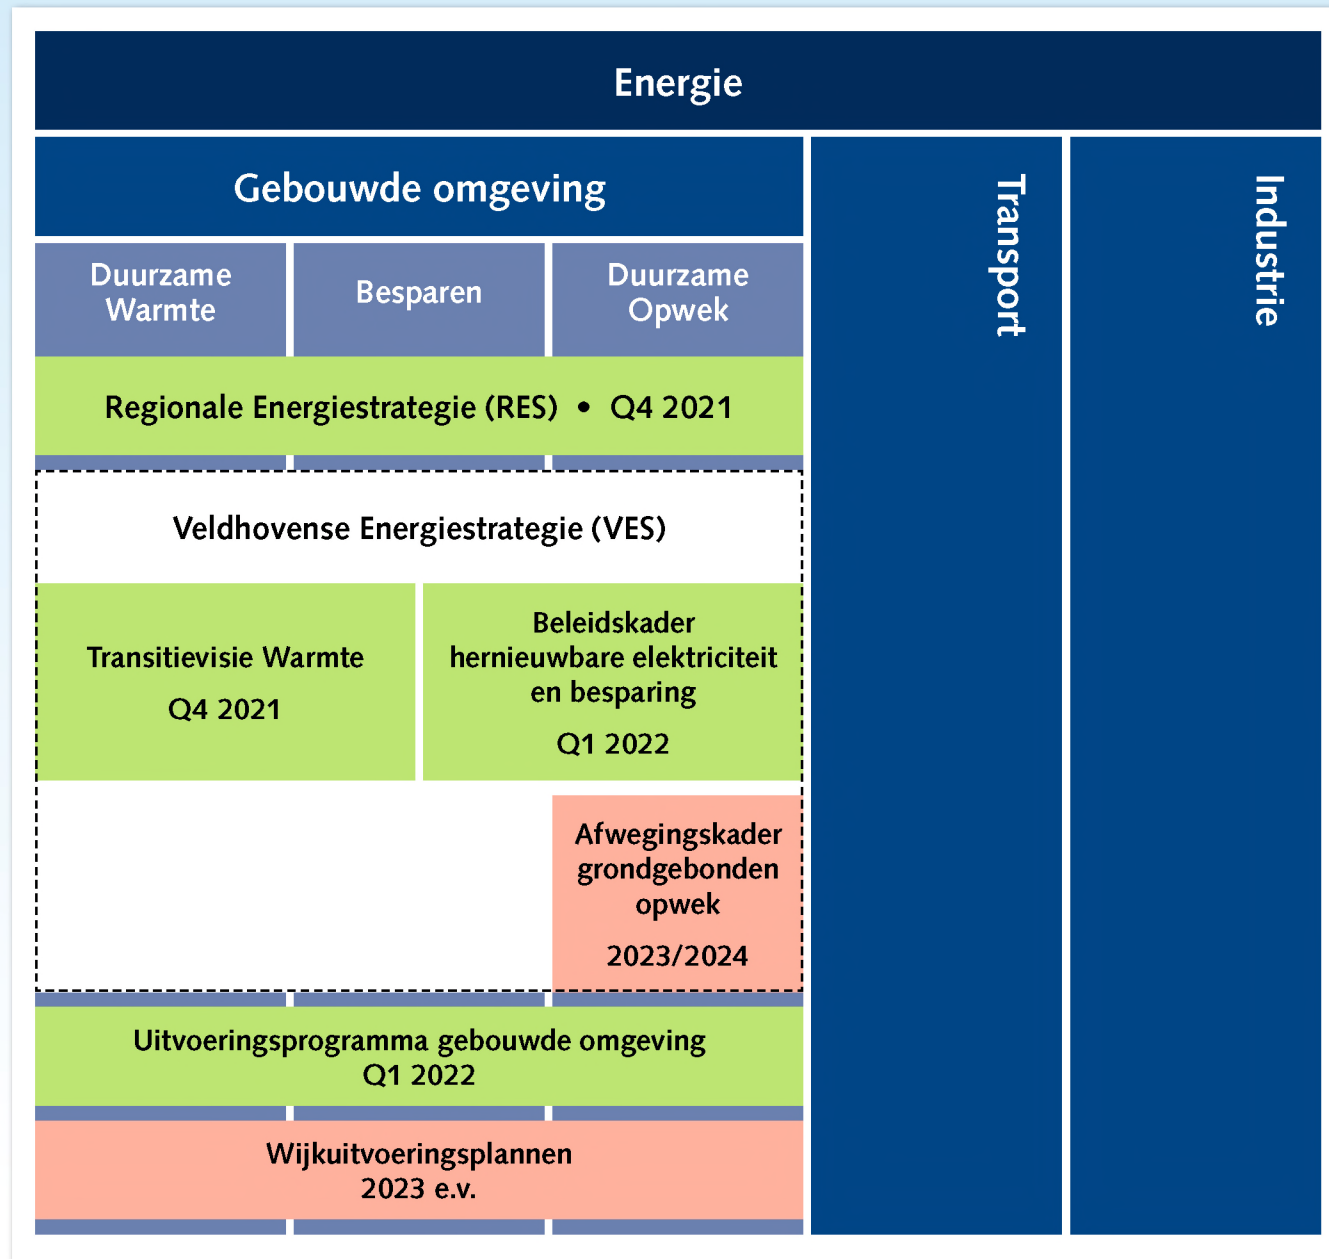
Energie

Gebouwde omgeving

Transport

Industrie

Duurzame Warmte

Besparen

Duurzame Opwek

Regionale Energiestrategie (RES) • Q4 2021

Veldhovense Energiestrategie (VES)

Transitievisie Warmte

Q4 2021

Beleidskader hernieuwbare elektriciteit en besparing

Q1 2022

Afwegingskader grondgebonden opwek

2023/2024

Uitvoeringsprogramma gebouwde omgeving Q1 2022

Wijkuitvoeringsplannen 2023 e.v.